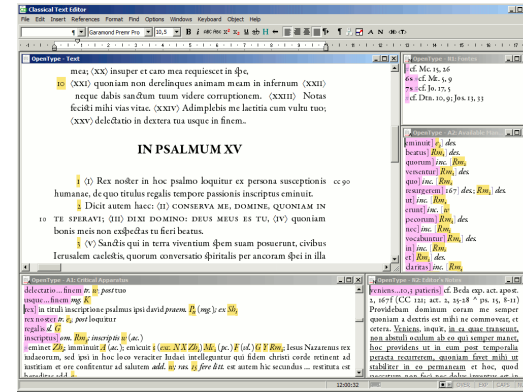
Classical Text Editor
File Edit Insert References Format Find Options Windows Keyboard Object Help
Garamond Premr Pro 10,5
OpenType - Text
mea; (XX) insuper et caro mea requiescet in spe,
10 (XXI) quoniam non derelinques animam meam in infernum (XXII) neque dabis sanctum tuum videre corruptionem. (XXIII) Notas fecisti mihi vias vitae. (XXIV) Adimplebis me laetitia cum vultu tuo; (XXV) delectatio in dextera tua usque in finem.
IN PSALMUM XV
1 (I) Rex noster in hoc psalmo loquitur ex persona susceptionis humanae, de quo titulus regalis tempore passionis inscriptus eminuit. cc 90
2 Dicit autem haec: (II) CONSERVA ME, DOMINE, QUONIAM IN TE SPERAVI; (III) DIXI DOMINO: DEUS MEUS ES TU, (IV) quoniam bonis meis non exspectas tu fieri beatus.
10
3 (V) Sanctis qui in terra viventium spem suam posuerunt, civibus Ierusalem caelestis, quorum conversatio spiritalis per ancoram spei in illa
OpenType - B1: Fontes
9 cf. Mc. 15, 26
6s cf. Mt. 5, 9
7s cf. Lc. 7, 5
cf. Dtn. 10, 9; Jos. 13, 33
OpenType - A2: Available Fon...
eminuit] e. des.
beatus] Rm. des.
quorum] inc. Rm.
versentur] Rm. des.
quo] inc. Rm.
resurgerent] 167 des. Rm. des.
ut] inc. Rm.
erunt] inc. n
pecorum] Rm. des.
nec] inc. Rm.
vocabuntur] Rm. des.
in] inc. Rm.
et] Rm. des.
claritas] inc. Rm.
OpenType - A1: Critical Apparatus
delectatio ... finem tr. w. post tuo
usque ... finem mg. K
rex] in tituli inscriptione psalmus ipsi david praem. P (mg.); ex Sb
rex noster tr. e.; post loquitur
regalis d. G
inscriptus] om. Rm; inscriptis w (ac.)
-eminet Zb; imminuit A (ac.); emicuit S (ex. N X Zb) Mt (pc.) F (sl.) G F Rm; Iesus Nazarenus rex iudaeorum, sed ipsi in hoc loco veraciter iudaei intellegantur qui fidem christi corde retinent ad iustitiam et ore confitentur ad salutem add. n; ras. 15 fere litt. est autem hic secundus ... restituta est hereditas add. p
OpenType - R2: Editor's Notes
reniens...10,1 patiens] cf. Beda exp. act. apost. 2, 167f (CC 121; act. 2, 25-28 ≈ ps. 15, 8-11) Providebam dominum coram me semper quoniam a dextris est mihi ne commovear, et cetera. Veniens, inquit, in ea quae transeunt, non abstuli oculum ab eo qui semper manet, hoc providens ut in cum post temporalia peracta recurrerem, quoniam favet mihi ut stabiliter in eo permaneam et hoc, quoniam non dereli...
12:00:32 OTEX EXP CAPS